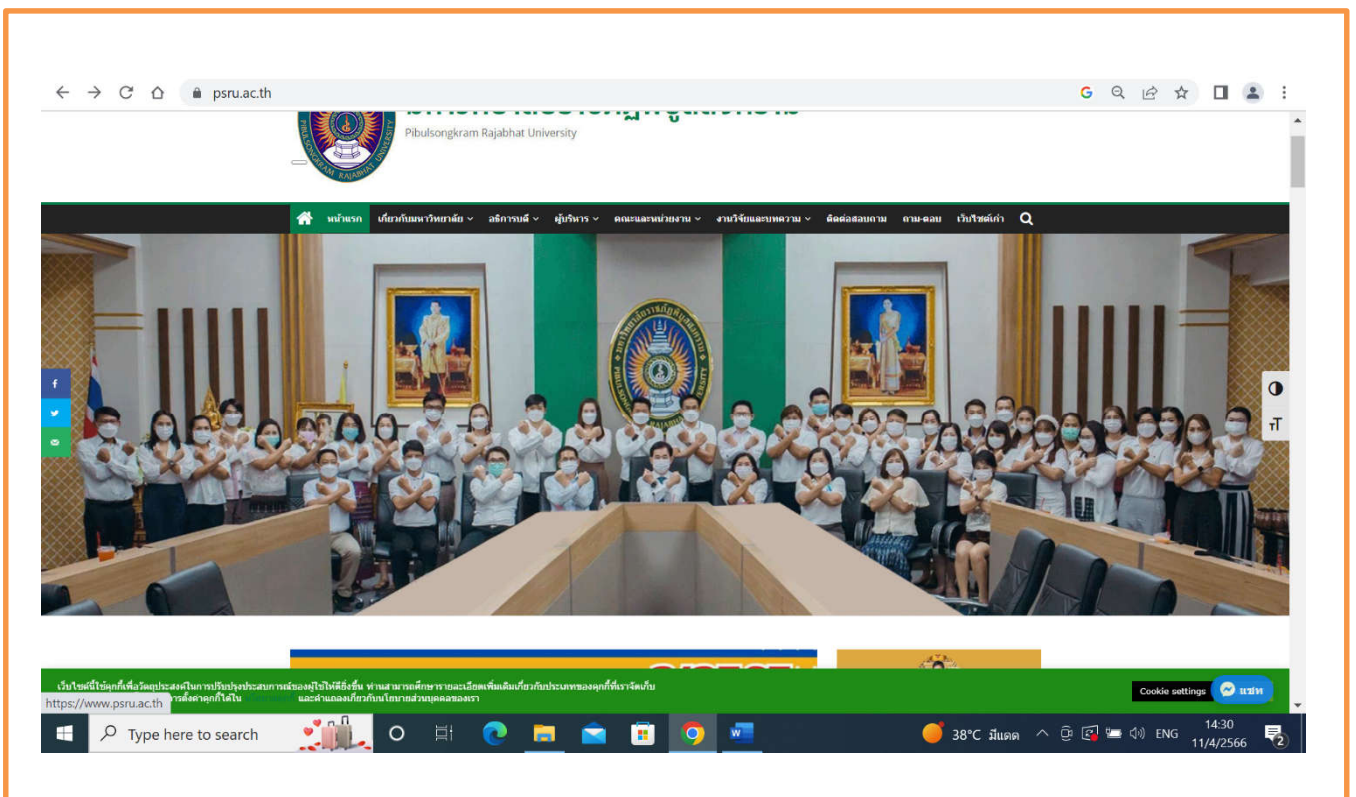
psru.ac.th

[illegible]
Pibulsongkram Rajabhat University

หน้าแรก เกี่ยวกับมหาวิทยาลัย บริการนศ. ผู้บริหาร คณะและหน่วยงาน งานวิจัยและบทความ ติดต่อสอบถาม ถาม-ตอบ เว็บไซต์เก่า

เว็บไซต์นี้ใช้คุกกี้เพื่อวัตถุประสงค์ในการปรับปรุงประสบการณ์ของผู้ใช้ให้ดียิ่งขึ้น ท่านสามารถศึกษารายละเอียดเพิ่มเติมเกี่ยวกับประเภทของคุกกี้ที่เราจัดเก็บ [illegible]การตั้งค่าคุกกี้ได้ใน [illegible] และคำแถลงเกี่ยวกับนโยบายส่วนบุคคลของเรา

Cookie settings
แชท

https://www.psru.ac.th

Type here to search
38°C มีแดด
ENG
14:30
11/4/2566
2